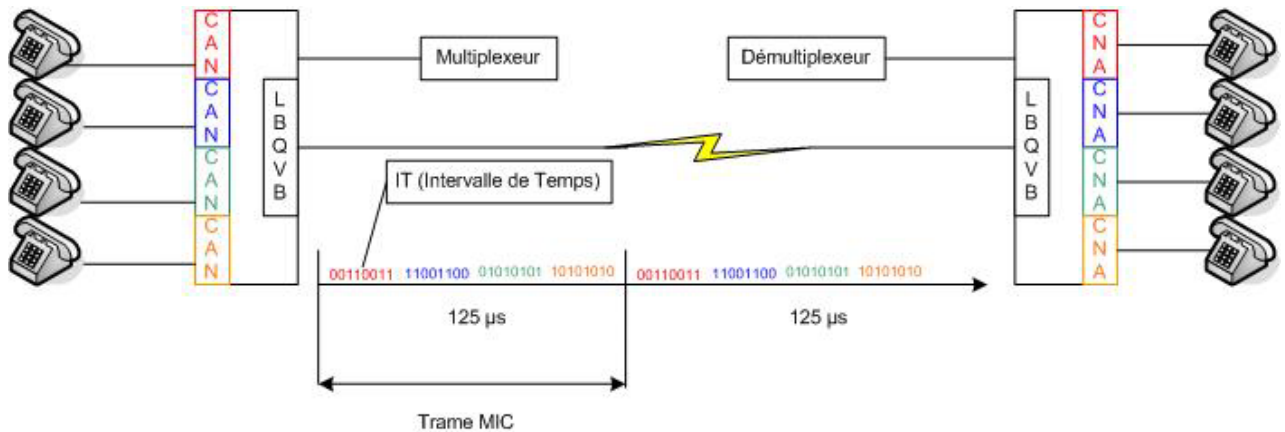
CAN
CAN
CAN
CAN

LBQVB

Multiplexeur

Démultiplexeur

LBQVB

CNA
CNA
CNA
CNA

IT (Intervalle de Temps)

00110011 11001100 01010101 10101010 00110011 11001100 01010101 10101010

125 µs

125 µs

Trame MIC